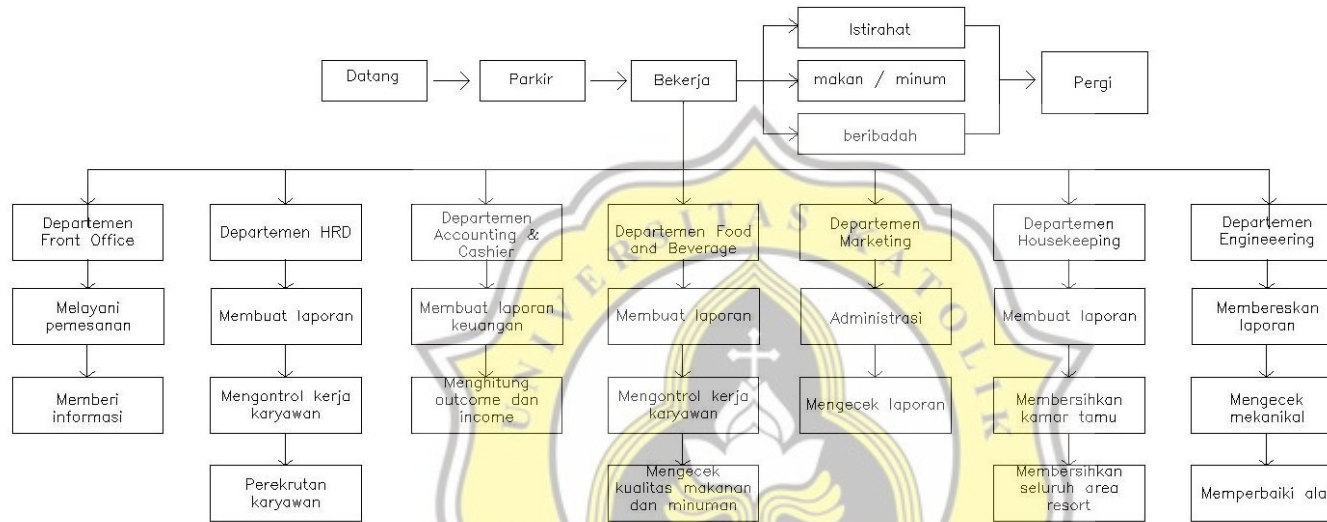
Datang

Parkir

Bekerja

Istirahat

makan / minum

beribadah

Pergi

Departemen Front Office

Melayani pemesanan

Memberi informasi

Departemen HRD

Membuat laporan

Mengontrol kerja karyawan

Perekrutan karyawan

Departemen Accounting & Cashier

Membuat laporan keuangan

Menghitung outcome dan income

Departemen Food and Beverage

Membuat laporan

Mengontrol kerja karyawan

Mengecek kualitas makanan dan minuman

Departemen Marketing

Administrasi

Mengecek laporan

Departemen Housekeeping

Membuat laporan

Membersihkan kamar tamu

Membersihkan seluruh area resort

Departemen Engineeering

Membereskan laporan

Mengecek mekanikal

Memperbaiki ala